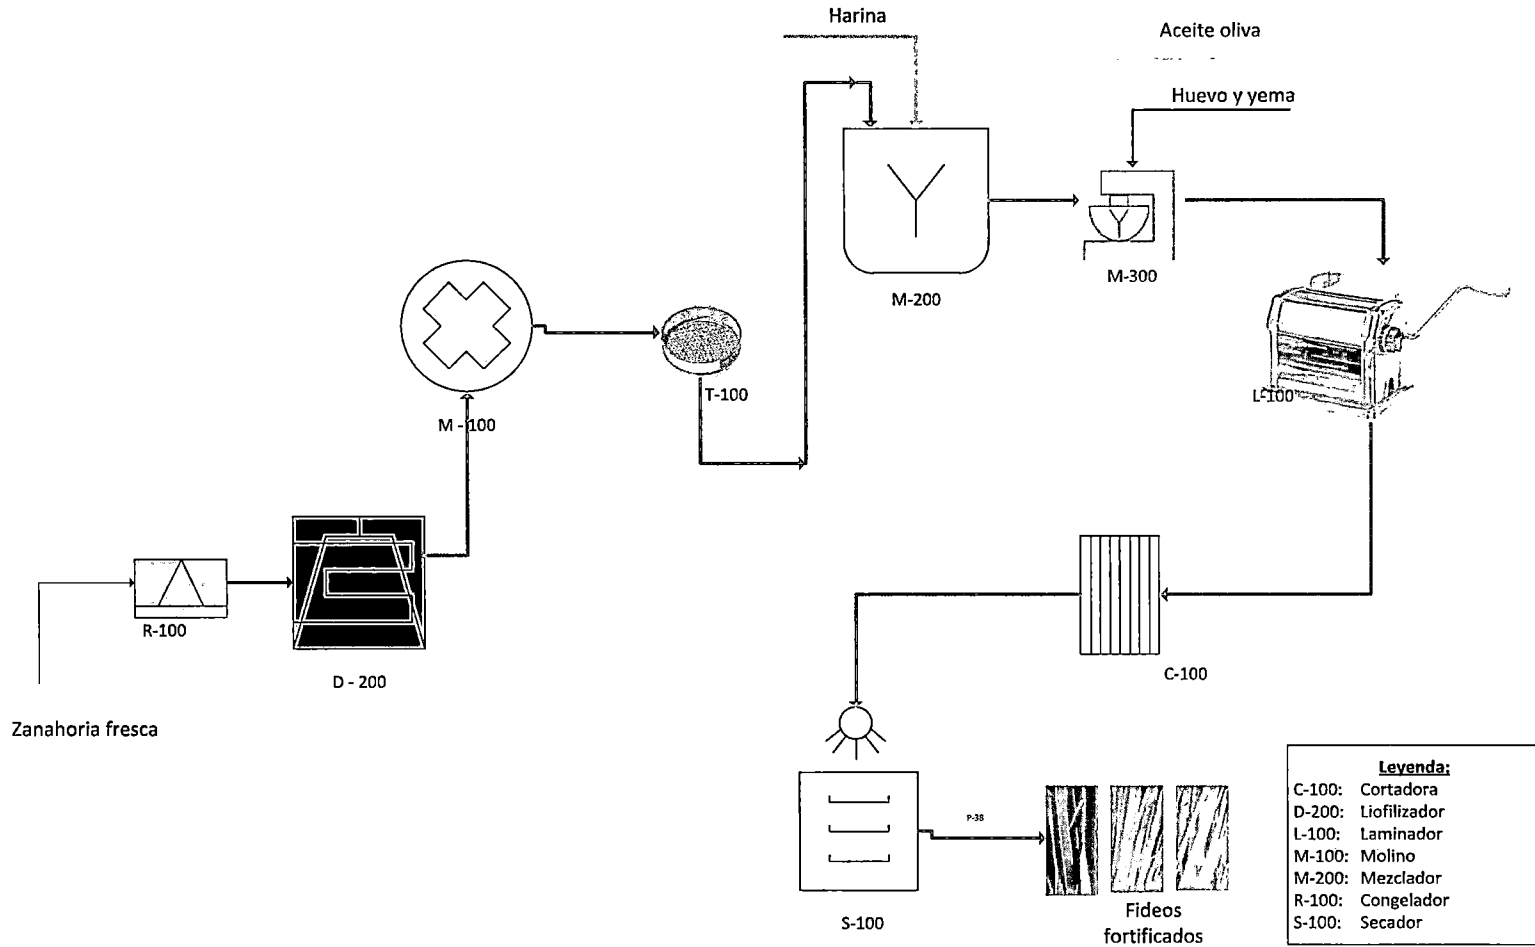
Harina

Aceite oliva

Huevo y yema

M-200

M-300

M - 100

T-100

L-100

R-100

D - 200

Zanahoria fresca

C-100

S-100

P-38

Fideos fortificados

| Leyenda: | |
|---|---|
| C-100: | Cortadora |
| D-200: | Liofilizador |
| L-100: | Laminador |
| M-100: | Molino |
| M-200: | Mezclador |
| R-100: | Congelador |
| S-100: | Secador |